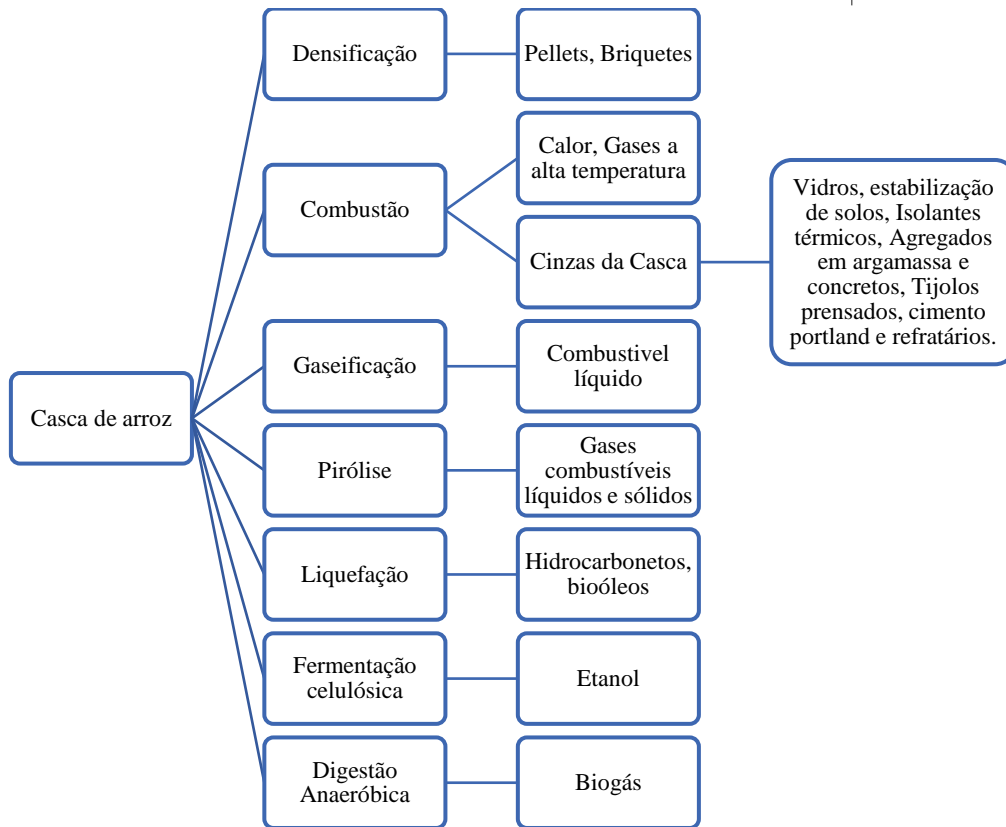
Casca de arroz

Densificação

Pellets, Briquetes

Combustão

Calor, Gases a alta temperatura

Cinzas da Casca

Vidros, estabilização de solos, Isolantes térmicos, Agregados em argamassa e concretos, Tijolos prensados, cimento portland e refratários.

Gaseificação

Combustivel líquido

Pirólise

Gases combustíveis líquidos e sólidos

Liquefação

Hidrocarbonetos, bioóleos

Fermentação celulósica

Etanol

Digestão Anaeróbica

Biogás